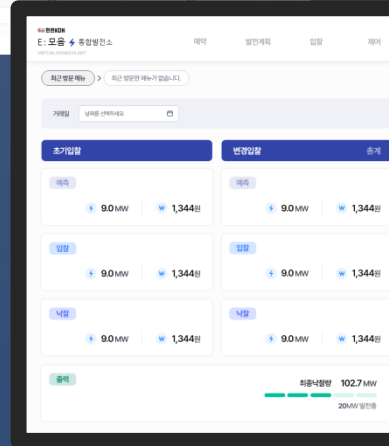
한전KDN
E:모음 통합발전소
VIRTUAL POWER PLANT

예측 발전계획 입찰 제어

최근 방문 메뉴 최근 방문한 메뉴가 없습니다.

거래일 날짜를 선택하세요

초기입찰

변경입찰 총계

예측
9.0MW 1,344원

예측
9.0MW 1,344원

입찰
9.0MW 1,344원

입찰
9.0MW 1,344원

낙찰
9.0MW 1,344원

낙찰
9.0MW 1,344원

출력
최종낙찰량 102.7MW
20MW 발전중